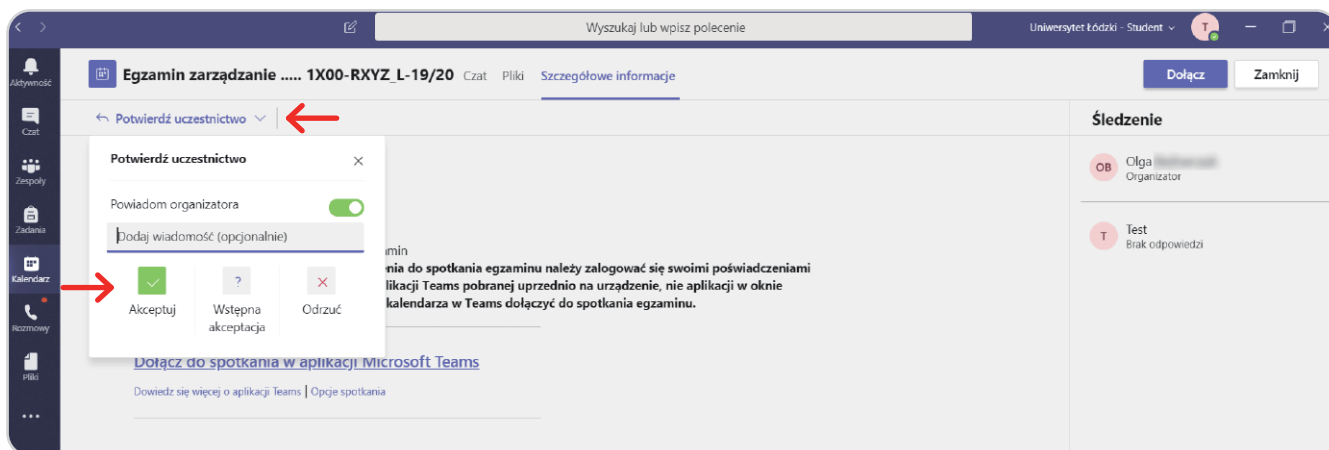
Wyszukaj lub wpisz polecenie

Uniwersytet Łódzki - Student

T

Aktywność

Czat

Zespoły

Zadania

Kalendarz

Rozmowy

Pliki

...

Egzamin zarządzanie ..... 1X00-RXYZ_L-19/20 Czat Pliki Szczegółowe informacje

Dołącz Zamknij

Potwierdź uczestnictwo

Potwierdź uczestnictwo

Powiadom organizatora

Dodaj wiadomość (opcjonalnie)

Akceptuj

?
Wstępna akceptacja

Odrzuć

amin
enia do spotkania egzaminu należy zalogować się swoimi poświadczeniami
likacji Teams pobranej uprzednio na urządzenie, nie aplikacji w oknie
kalendarza w Teams dołączyć do spotkania egzaminu.

Dołącz do spotkania w aplikacji Microsoft Teams

Dowiedz się więcej o aplikacji Teams | Opcje spotkania

Śledzenie

OB Olga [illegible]
Organizator

T Test
Brak odpowiedzi